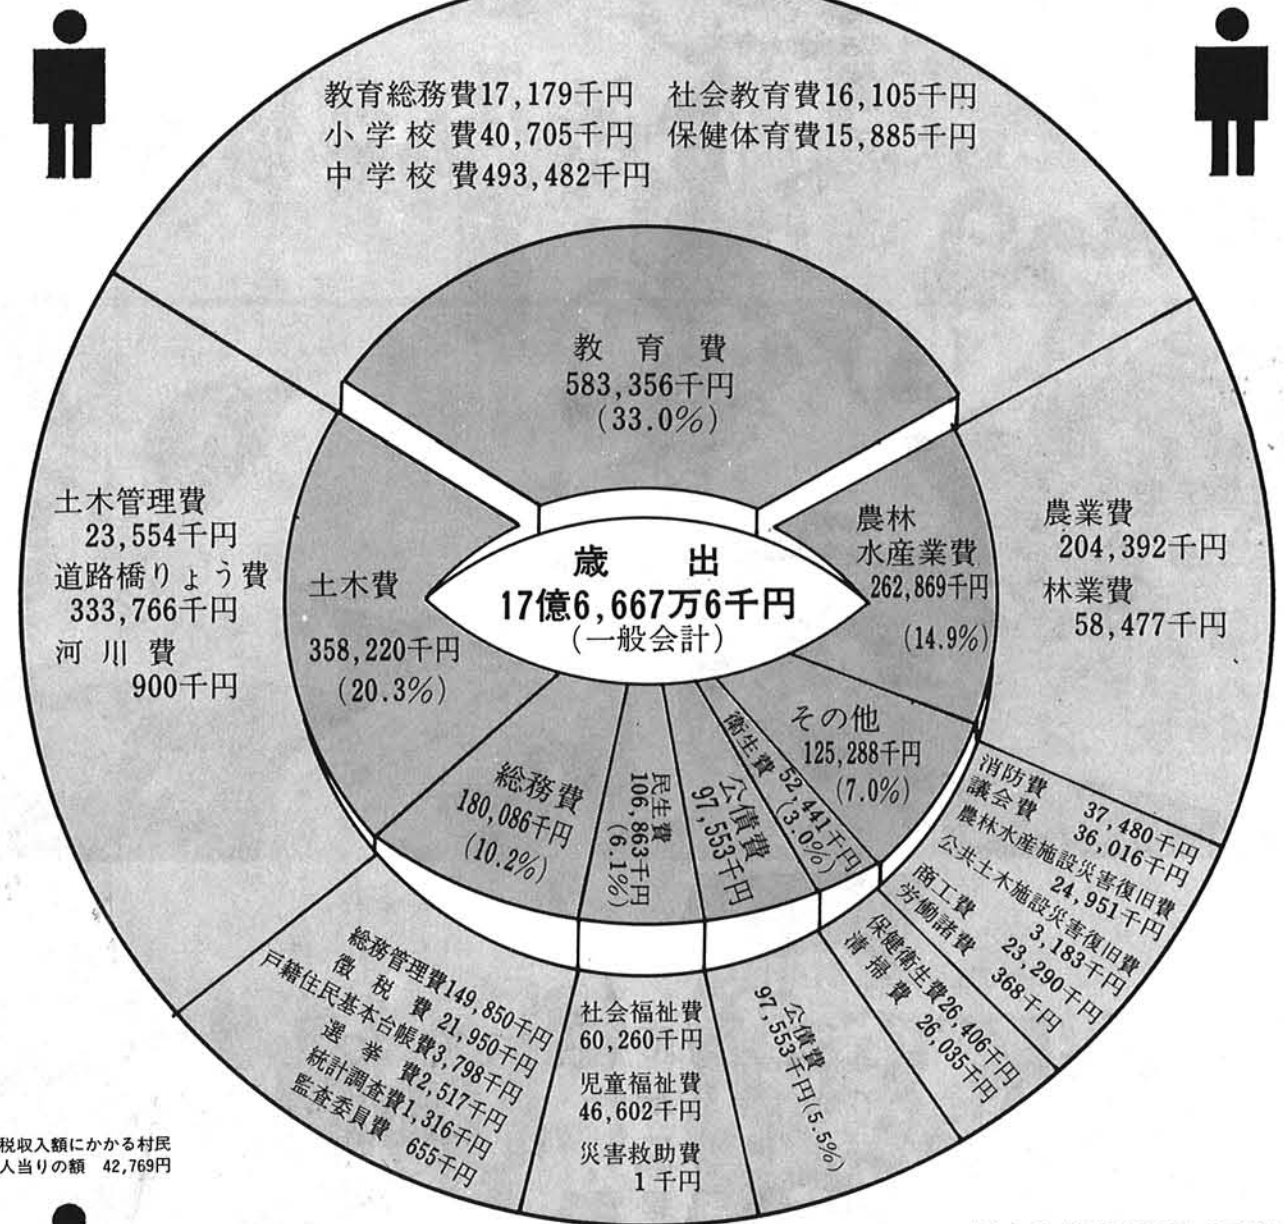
教育総務費17,179千円　社会教育費16,105千円
小学校費40,705千円　保健体育費15,885千円
中学校費493,482千円

教育費
583,356千円
(33.0%)

土木管理費
23,554千円
道路橋りょう費
333,766千円
河川費
900千円

土木費
358,220千円
(20.3%)

歳出
17億6,667万6千円
(一般会計)

農林水産業費
262,869千円
(14.9%)

農業費
204,392千円
林業費
58,477千円

その他
125,288千円
(7.0%)

衛生費 52,441千円 (3.0%)

公債費 97,553千円

民生費 106,863千円 (6.1%)

総務費
180,086千円
(10.2%)

消防費 37,480千円
議会費 36,016千円
農林水産施設災害復旧費 24,951千円
公共土木施設災害復旧費 3,183千円
商工費 23,290千円
労働諸費 368千円

保健衛生費26,406千円
清掃費 26,035千円

公債費
97,553千円(5.5%)

社会福祉費
60,260千円
児童福祉費
46,602千円
災害救助費
1千円

総務管理費149,850千円
徴税費 21,950千円
戸籍住民基本台帳費3,798千円
選挙費2,517千円
統計調査費1,316千円
監査委員費 655千円

税収入額にかかる村民
人当りの額 42,769円